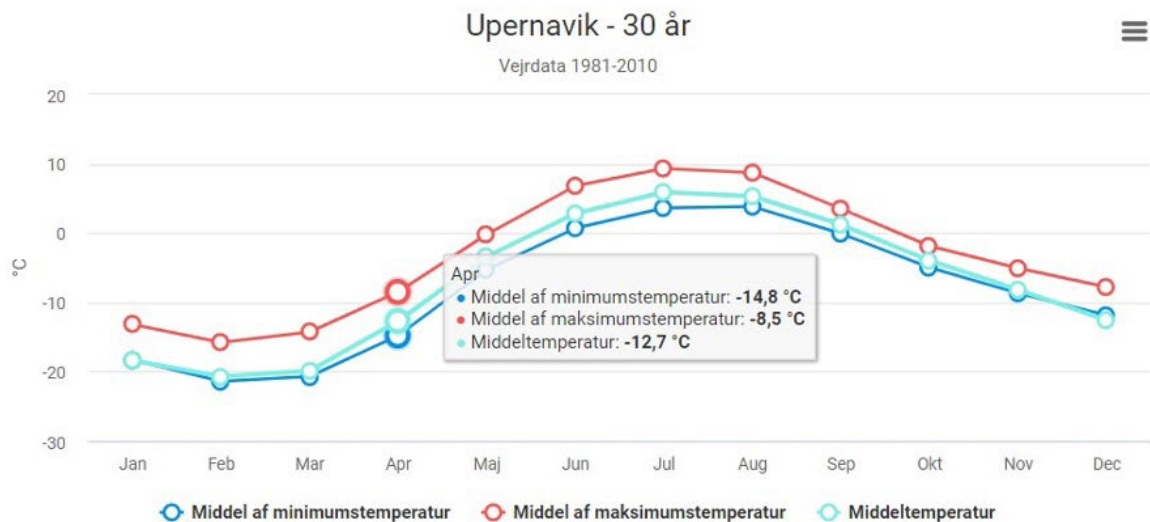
Upernavik - 30 år

Vejrdata 1981-2010

20
10
0
-10
-20
-30

°C

Apr
• Middel af minimumstemperatur: **-14,8 °C**
• Middel af maksimumstemperatur: **-8,5 °C**
• Middeltemperatur: **-12,7 °C**

Jan Feb Mar Apr Maj Jun Jul Aug Sep Okt Nov Dec

Middel af minimumstemperatur   Middel af maksimumstemperatur   Middeltemperatur